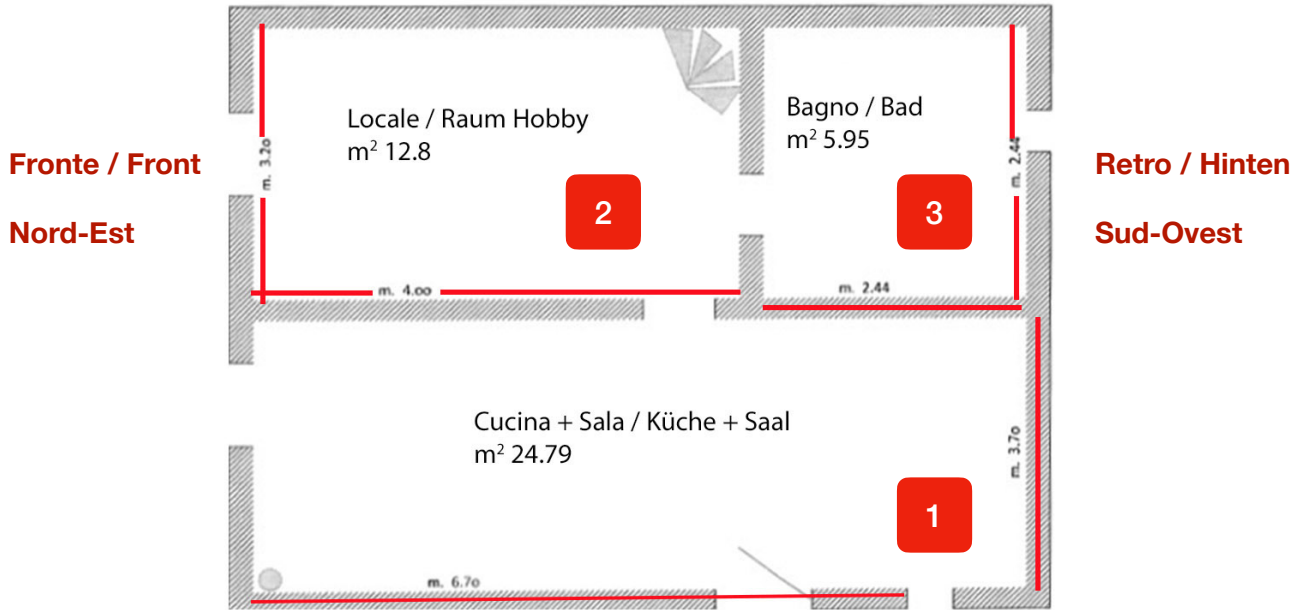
Fronte / Front

Nord-Est

Locale / Raum Hobby
$m^2$ 12.8

m. 3.2o

2

m. 4.oo

Bagno / Bad
$m^2$ 5.95

m. 2.44

3

m. 2.44

Retro / Hinten

Sud-Ovest

Cucina + Sala / Küche + Saal
$m^2$ 24.79

m. 3.7o

1

m. 6.7o